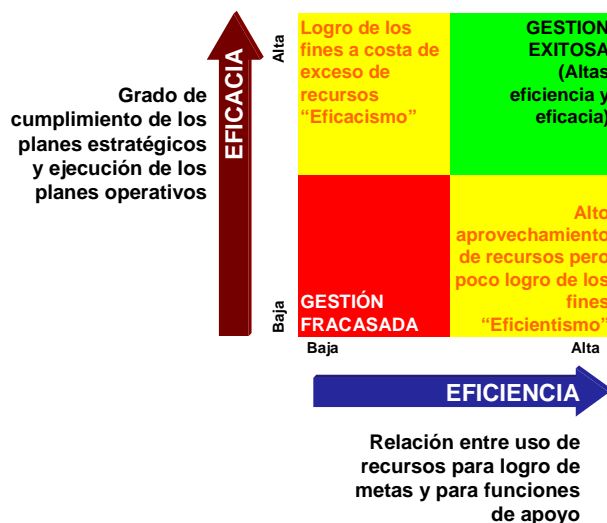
Grado de cumplimiento de los planes estratégicos y ejecución de los planes operativos

EFICACIA

Alta

Baja

Logro de los fines a costa de exceso de recursos "Eficacismo"

GESTION EXITOSA (Altas eficiencia y eficacia)

GESTIÓN FRACASADA

Alto aprovechamiento de recursos pero poco logro de los fines "Eficientismo"

Baja

Alta

EFICIENCIA

Relación entre uso de recursos para logro de metas y para funciones de apoyo